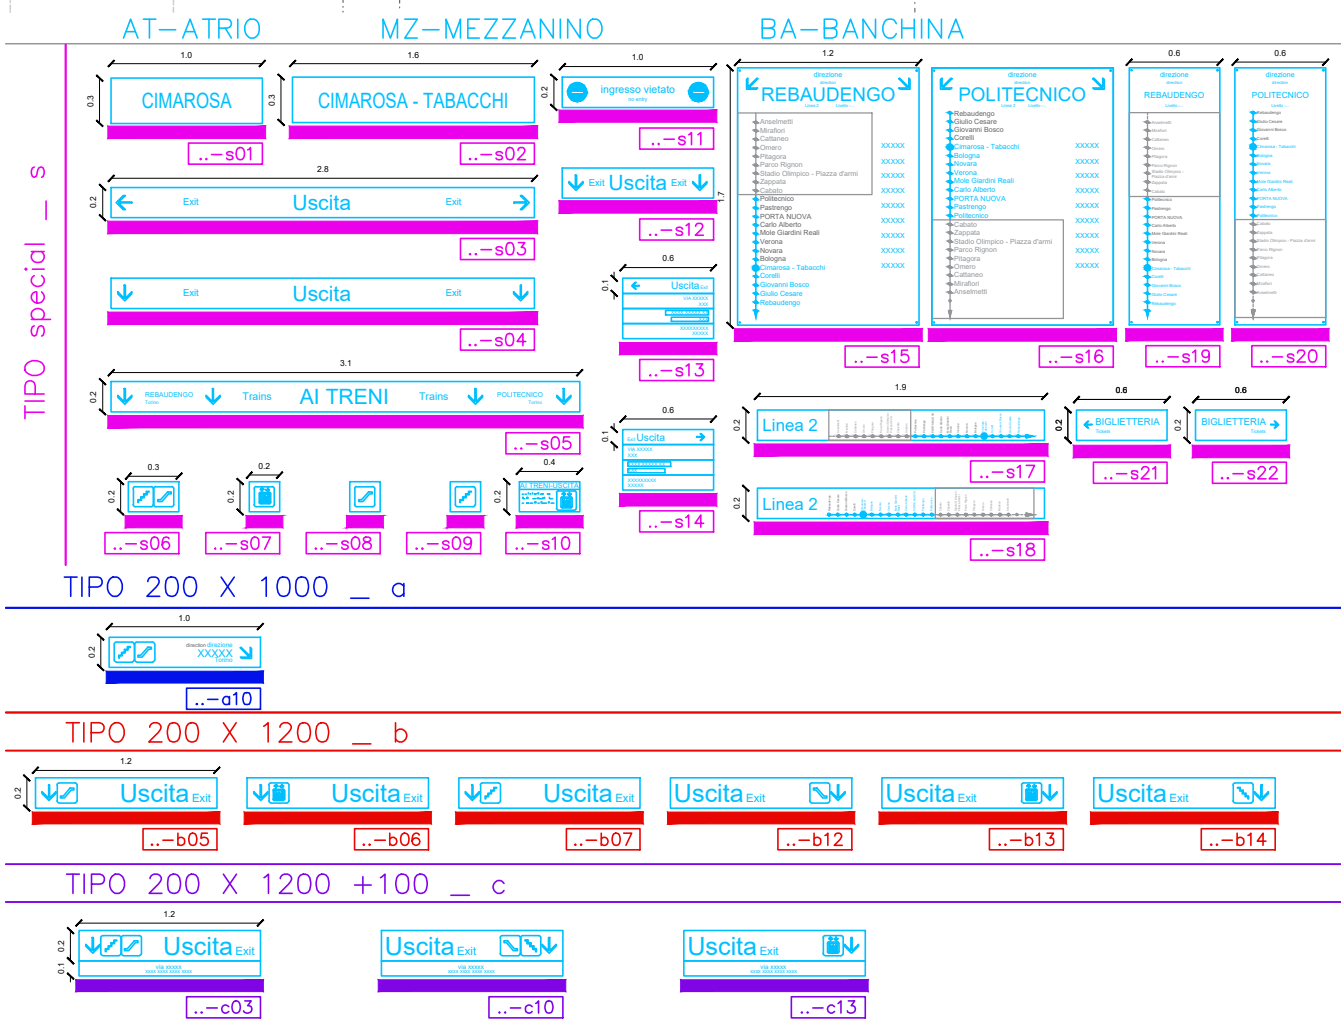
AT—ATRIO MZ—MEZZANINO BA—BANCHINA

TIPO special _ s

1.0
0.3
CIMAROSA
..—s01

1.6
0.3
CIMAROSA - TABACCHI
..—s02

1.0
0.2
ingresso vietato
no entry
..—s11

2.8
0.2
Exit Uscita Exit
..—s03

Exit Uscita Exit
1.7
..—s12

Exit Uscita Exit
..—s04

0.6
0.1
Uscita
..—s13

3.1
0.2
REBAUDENGO Trains AI TRENI Trains POLITECNICO
..—s05

0.6
0.1
Uscita
..—s14

0.3
0.2
0.2
0.4
..—s06 ..—s07 ..—s08 ..—s09 ..—s10

1.2
direzione
REBAUDENGO
Anselmetti
Mirafiori
Cattaneo
Omero
Pitagora
Parco Rignon
Stadio Olimpico - Piazza d'armi
Zappata
Cabato
Politecnico
Pastrengo
PORTA NUOVA
Carlo Alberto
Mole Giardini Reali
Verona
Novara
Bologna
Cimarosa - Tabacchi
Corelli
Giovanni Bosco
Giulio Cesare
Rebaudengo
XXXXX
..—s15

direzione
POLITECNICO
Rebaudengo
Giulio Cesare
Giovanni Bosco
Corelli
Cimarosa - Tabacchi
Bologna
Novara
Verona
Mole Giardini Reali
Carlo Alberto
PORTA NUOVA
Pastrengo
Politecnico
Cabato
Zappata
Stadio Olimpico - Piazza d'armi
Parco Rignon
Pitagora
Omero
Cattaneo
Mirafiori
Anselmetti
XXXXX
..—s16

0.6
direzione
REBAUDENGO
..—s19

0.6
direzione
POLITECNICO
..—s20

1.9
0.2
Linea 2
..—s17

0.2
Linea 2
..—s18

0.6
0.2
BIGLIETTERIA
Tickets
..—s21

0.6
0.2
BIGLIETTERIA
Tickets
..—s22

TIPO 200 X 1000 _ a

1.0
0.2
direzione
XXXXX
..—a10

TIPO 200 X 1200 _ b

1.2
0.2
Uscita Exit
..—b05
Uscita Exit
..—b06
Uscita Exit
..—b07
Uscita Exit
..—b12
Uscita Exit
..—b13
Uscita Exit
..—b14

TIPO 200 X 1200 +100 _ c

1.2
0.2
0.1
Uscita Exit
via xxxxx
..—c03
Uscita Exit
via xxxxx
..—c10
Uscita Exit
via xxxxx
..—c13